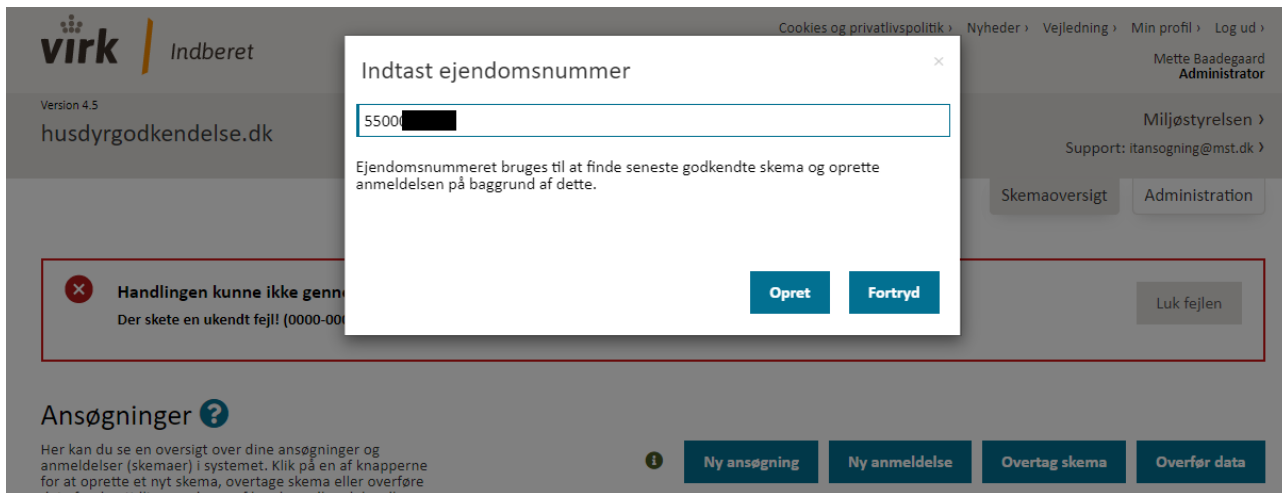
virk | Indberet

Cookies og privatlivspolitik › Nyheder › Vejledning › Min profil › Log ud ›
Mette Baadegaard
Administrator

Version 4.5
husdyrgodkendelse.dk

Miljøstyrelsen ›
Support: itansogning@mst.dk ›

Skemaoversigt Administration

Handlingen kunne ikke genn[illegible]
Der skete en ukendt fejl! (0000-000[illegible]

Luk fejlen

Ansøgninger

Her kan du se en oversigt over dine ansøgninger og anmeldelser (skemaer) i systemet. Klik på en af knapperne for at oprette et nyt skema, overtage skema eller overføre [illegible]

Ny ansøgning Ny anmeldelse Overtag skema Overfør data

Indtast ejendomsnummer
×
55000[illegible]
Ejendomsnummeret bruges til at finde seneste godkendte skema og oprette anmeldelsen på baggrund af dette.

Opret Fortryd